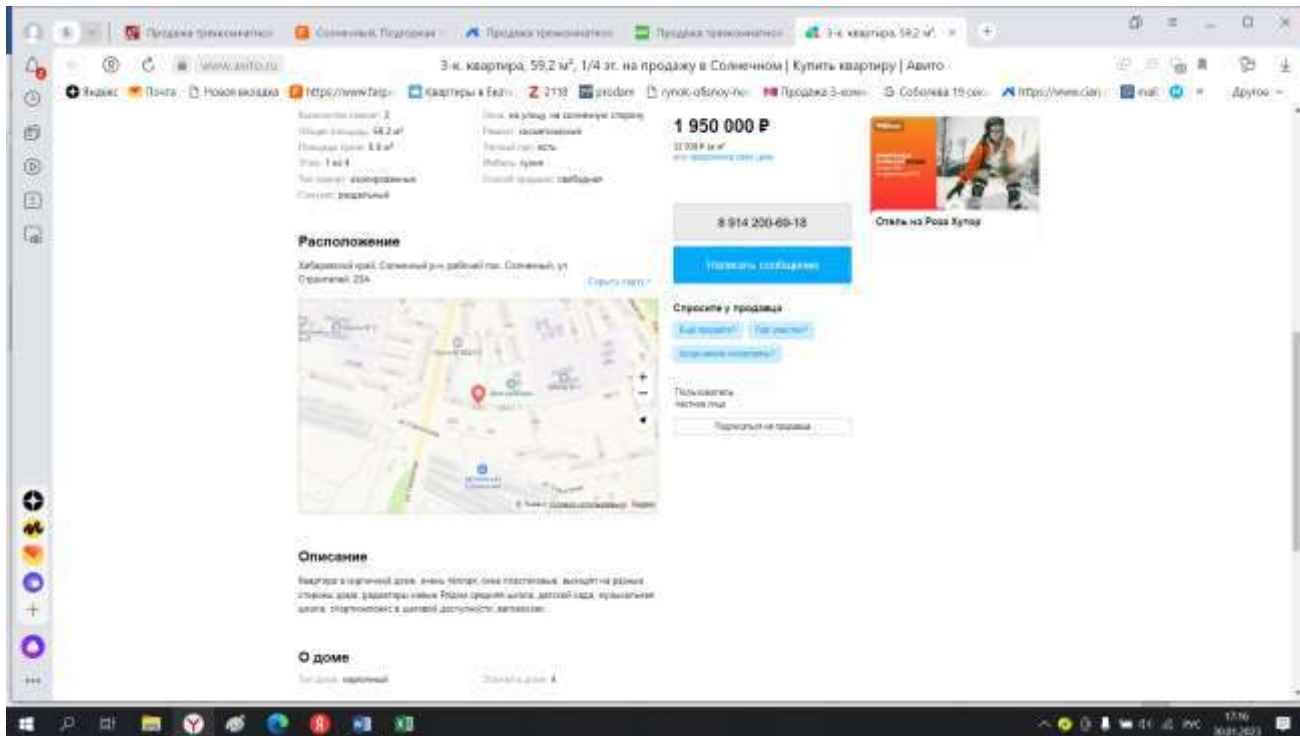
Продажа трехкомнатн | Солнечный. Подгорная | Продажа трехкомнатн | Продажа трехкомнатн | 3-к. квартира, 59,2 м² | +

www.avito.ru | 3-к. квартира, 59,2 м², 1/4 эт. на продажу в Солнечном | Купить квартиру | Авито

Яндекс | Почта | Новая вкладка | https://www.farp | Квартиры в Елат | 2118 | prodam | rynok-ofisnoy-ne | Продажа 3-комн | Соболева 15 сен | https://www.cian | mail | Другое

Количество комнат: 3
Общая площадь: 59.2 м²
Площадь кухни: 5.8 м²
Этаж: 1 из 4
Тип комнат: изолированные
Санузел: раздельный

Окна: на улицу, на солнечную сторону
Ремонт: косметический
Тёплый пол: есть
Мебель: кухня
Способ продажи: свободная

1 950 000 ₽

8 914 200-69-18

Написать сообщение

Отель на Роза Хутор

Расположение

Хабаровский край, Солнечный р-н, рабочий пос. Солнечный, ул. Строителей, 23А

Скрыть карту

Спросите у продавца

Ещё продаёте? | Где участок? | Когда можно посмотреть?

Пользователь
Частное лицо

Подписаться на продавца

Описание

Квартира в кирпичном доме. очень тёплая, окна пластиковые, выходят на разные стороны дома, радиаторы новые. Рядом средняя школа, детский сад, музыкальная школа, спорткомплекс в шаговой доступности, автовокзал.

О доме

Тип дома: кирпичный
Этажей в доме: 4

РУС 17:16